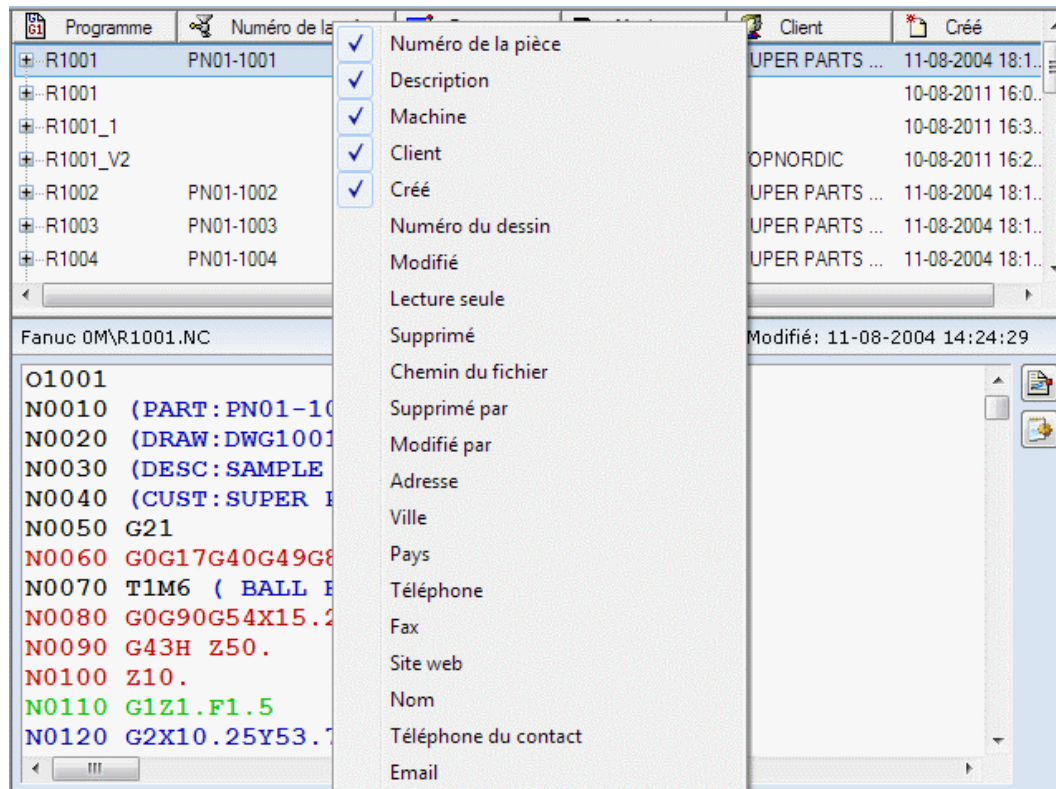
Programme | Numéro de la | Client | Créé

R1001 PN01-1001 UPER PARTS ... 11-08-2004 18:1...
R1001 10-08-2011 16:0...
R1001_1 10-08-2011 16:3...
R1001_V2 OPNORDIC 10-08-2011 16:2...
R1002 PN01-1002 UPER PARTS ... 11-08-2004 18:1...
R1003 PN01-1003 UPER PARTS ... 11-08-2004 18:1...
R1004 PN01-1004 UPER PARTS ... 11-08-2004 18:1...

Fanuc 0M\R1001.NC Modifié: 11-08-2004 14:24:29

O1001
N0010 (PART:PN01-10
N0020 (DRAW:DWG1001
N0030 (DESC:SAMPLE
N0040 (CUST:SUPER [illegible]
N0050 G21
N0060 G0G17G40G49G8
N0070 T1M6 ( BALL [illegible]
N0080 G0G90G54X15.2
N0090 G43H Z50.
N0100 Z10.
N0110 G1Z1.F1.5
N0120 G2X10.25Y53.7

✓ Numéro de la pièce
✓ Description
✓ Machine
✓ Client
✓ Créé
Numéro du dessin
Modifié
Lecture seule
Supprimé
Chemin du fichier
Supprimé par
Modifié par
Adresse
Ville
Pays
Téléphone
Fax
Site web
Nom
Téléphone du contact
Email